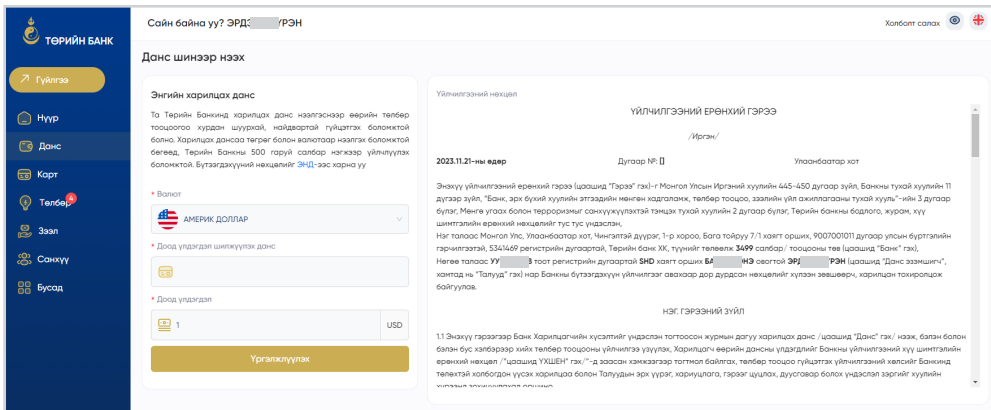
ТӨРИЙН БАНК

Гүйлгээ

Нүүр

Данс

Карт

Төлбөр 4

Зээл

Санхүү

Бусад

Сайн байна уу? ЭРДЭ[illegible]УРЭН

Холболт салах

Данс шинээр нээх

Энгийн харилцах данс

Та Төрийн Банкинд харилцах данс нээлгэснээр өөрийн төлбөр тооцоогоо хурдан шуурхай, найдвартай гүйцэтгэх боломжтой болно. Харилцах дансаа төгрөг болон валютаар нээлгэх боломжтой бөгөөд, Төрийн Банкны 500 гаруй салбар нэгжээр үйлчлүүлэх боломжтой. Бүтээгдэхүүний нөхцөлийг ЭНД-ээс харна уу

* Валют

АМЕРИК ДОЛЛАР

* Доод үлдэгдэл шилжүүлэх данс

* Доод үлдэгдэл

1

USD

Үргэлжлүүлэх

Үйлчилгээний нөхцөл

ҮЙЛЧИЛГЭЭНИЙ ЕРӨНХИЙ ГЭРЭЭ

/Иргэн/

2023.11.21-ны өдөр

Дугаар №: []

Улаанбаатар хот

Энэхүү үйлчилгээний ерөнхий гэрээ (цаашид "Гэрээ" гэх)-г Монгол Улсын Иргэний хуулийн 445-450 дугаар зүйл, Банкны тухай хуулийн 11 дүгээр зүйл, "Банк, эрх бүхий хуулийн этгээдийн мөнгөн хадгаламж, төлбөр тооцоо, зээлийн үйл ажиллагааны тухай хууль"-ийн 3 дугаар бүлэг, Мөнгө угаах болон терроризмыг санхүүжүүлэхтэй тэмцэх тухай хуулийн 2 дугаар бүлэг, Төрийн банкны бодлого, журам, хүү шимтгэлийн ерөнхий нөхцөлийг тус тус үндэслэн,
Нэг талаас Монгол Улс, Улаанбаатар хот, Чингэлтэй дүүрэг, 1-р хороо, Бага тойруу 7/1 хаягт орших, 9007001011 дугаар улсын бүртгэлийн гэрчилгээтэй, 5341469 регистрийн дугаартай, Төрийн банк ХК, түүнийг төлөөлж 3499 салбар/ тооцооны төв (цаашид "Банк" гэх),
Нөгөө талаас УУ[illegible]В тоот регистрийн дугаартай SHD хаягт орших БА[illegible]НЭ овогтой ЭРД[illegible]РЭН (цаашид "Данс эзэмшигч", хамтад нь "Талууд" гэх) нар Банкны бүтээгдэхүүн үйлчилгээг авахаар дор дурдсан нөхцөлийг хүлээн зөвшөөрч, харилцан тохиролцож байгуулав.

НЭГ. ГЭРЭЭНИЙ ЗҮЙЛ

1.1 Энэхүү гэрээгээр Банк Харилцагчийн хүсэлтийг үндэслэн тогтоосон журмын дагуу харилцах данс /цаашид "Данс" гэх/ нээж, бэлэн болон бэлэн бус хэлбэрээр хийх төлбөр тооцооны үйлчилгээ үзүүлэх, Харилцагч өөрийн дансны үлдэгдлийг Банкны үйлчилгээний хүү шимтгэлийн ерөнхий нөхцөл /"цаашид ҮХШЕН" гэх/"-д заасан хэмжээгээр тогтмол байлгах, төлбөр тооцоо гүйцэтгэх үйлчилгээний хөлсийг Банкинд төлөхтэй холбогдон үүсэх харилцаа болон Талуудын эрх үүрэг, хариуцлага, гэрээ цуцлах, дуусгавар болох үндэслэл зэргийг хуулийн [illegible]